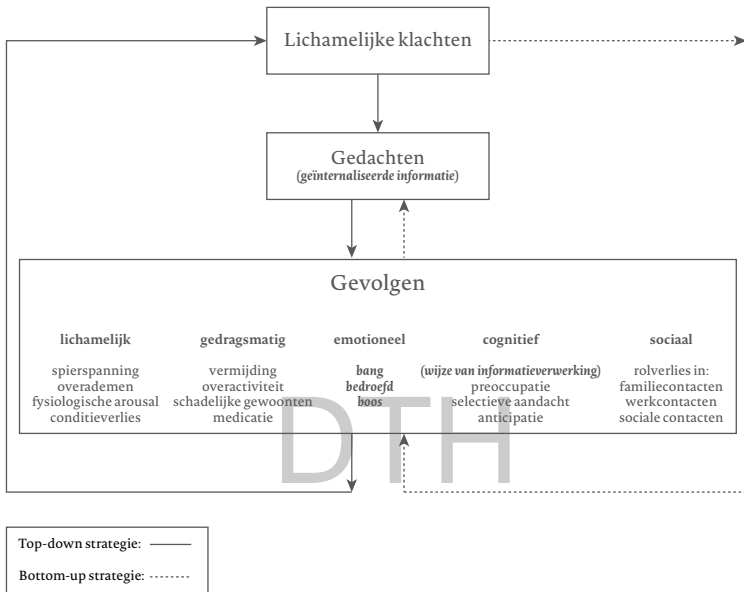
Lichamelijke klachten

Gedachten
(geïnternaliseerde informatie)

Gevolgen

lichamelijk

spierspanning
overademen
fysiologische arousal
conditieverlies

gedragsmatig

vermijding
overactiviteit
schadelijke gewoonten
medicatie

emotioneel

bang
bedroefd
boos

cognitief

(wijze van informatieverwerking)
preoccupatie
selectieve aandacht
anticipatie

sociaal

rolverlies in:
familiecontacten
werkcontacten
sociale contacten

DTH

Top-down strategie: ———

Bottom-up strategie: --------